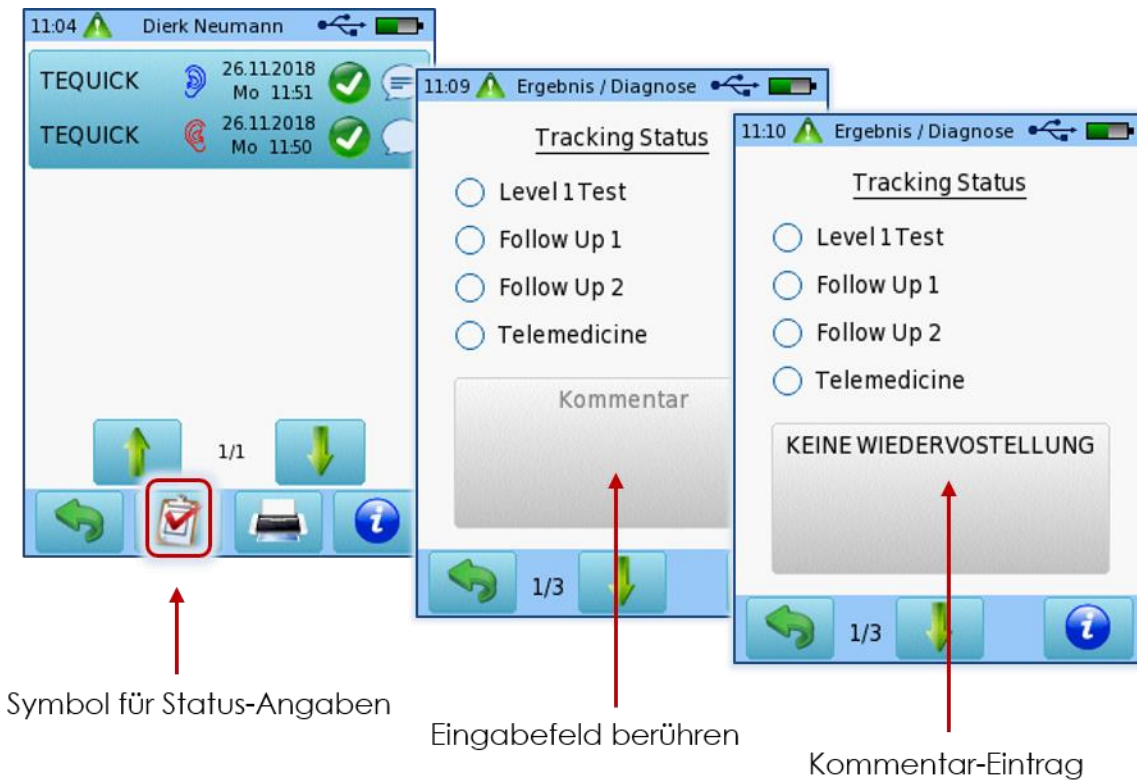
11:04 Dierk Neumann

TEQUICK 26.11.2018 Mo 11:51

TEQUICK 26.11.2018 Mo 11:50

1/1

11:09 Ergebnis / Diagnose

Tracking Status

Level 1 Test

Follow Up 1

Follow Up 2

Telemedicine

Kommentar

1/3

11:10 Ergebnis / Diagnose

Tracking Status

Level 1 Test

Follow Up 1

Follow Up 2

Telemedicine

KEINE WIEDERVOSTELLUNG

1/3

Symbol für Status-Angaben

Eingabefeld berühren

Kommentar-Eintrag